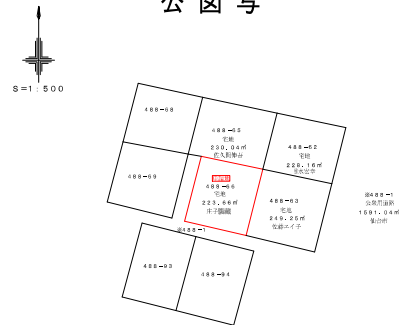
公 図 写

S＝1：500

488−68

488−63
宅地
230.04㎡
佐久間康治

488−62
宅地
228.16㎡
宮本哲幸

488−69

調査地
488−66
宅地
223.66㎡
井手國蔵

488−63
宅地
249.29㎡
佐藤エイ子

※488−1
公衆用道路
1591.04㎡
富山市

※488−1

488−93

488−94